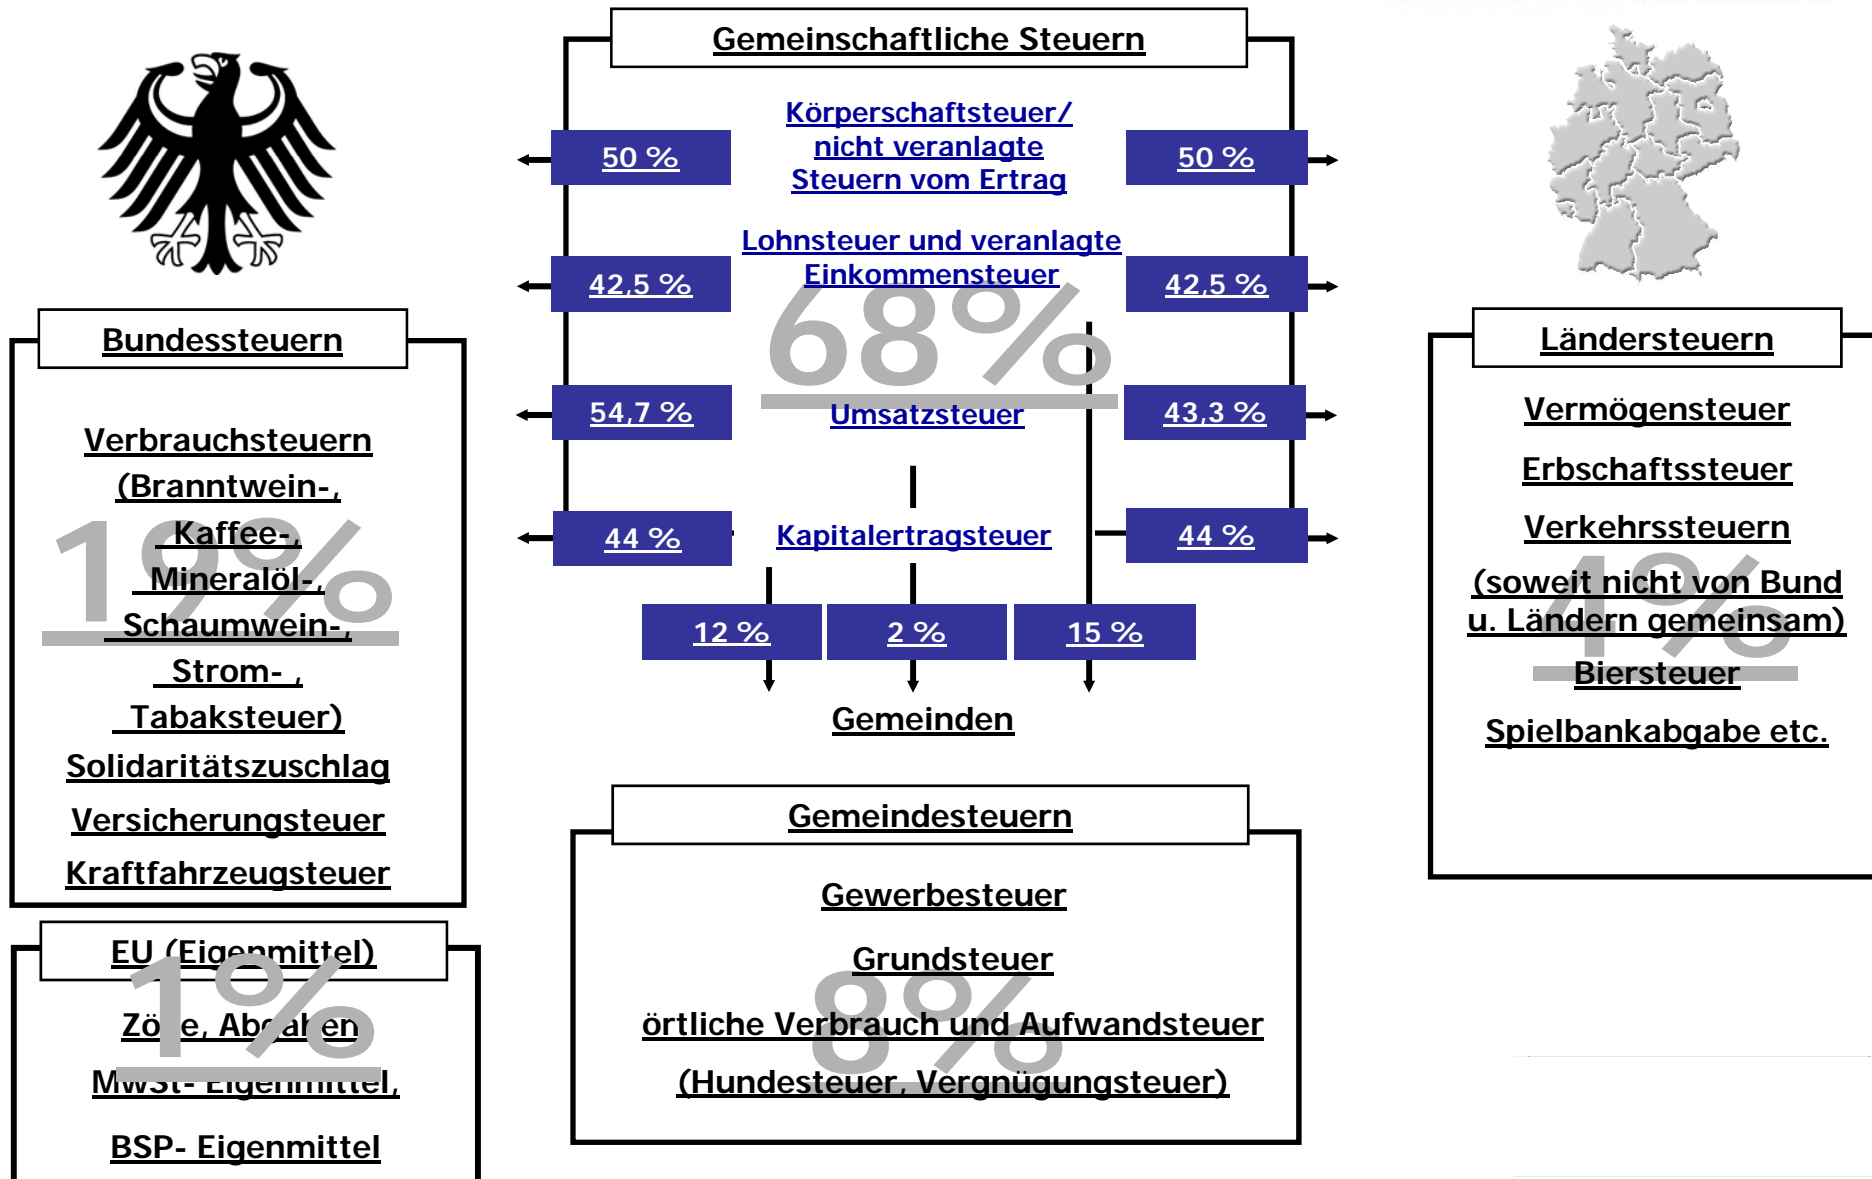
Gemeinschaftliche Steuern

50 %

Körperschaftsteuer/ nicht veranlagte Steuern vom Ertrag

50 %

42,5 %

Lohnsteuer und veranlagte Einkommensteuer

42,5 %

68%

54,7 %

Umsatzsteuer

43,3 %

44 %

Kapitalertragsteuer

44 %

12 %

2 %

15 %

Gemeinden

Bundessteuern

19%

Verbrauchsteuern (Branntwein-, Kaffee-, Mineralöl-, Schaumwein-, Strom- , Tabaksteuer)

Solidaritätszuschlag

Versicherungsteuer

Kraftfahrzeugsteuer

EU (Eigenmittel)

1%

Zö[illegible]e, Ab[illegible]en

MwSt- Eigenmittel,

BSP- Eigenmittel

Ländersteuern

Vermögensteuer

Erbschaftssteuer

Verkehrssteuern

4%

(soweit nicht von Bund u. Ländern gemeinsam)

Biersteuer

Spielbankabgabe etc.

Gemeindesteuern

Gewerbesteuer

Grundsteuer

8%

örtliche Verbrauch und Aufwandsteuer

(Hundesteuer, Vergnügungsteuer)